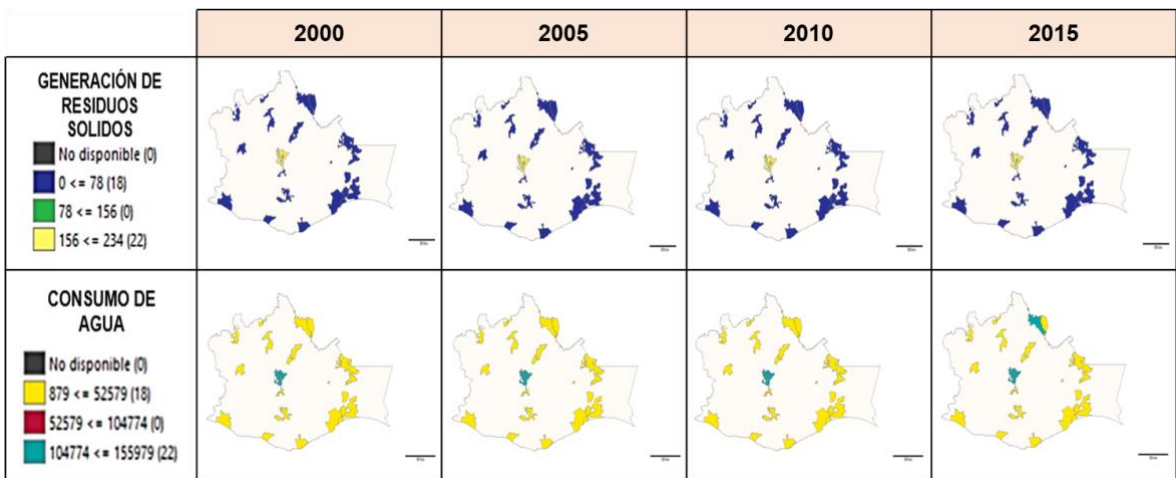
|  | 2000 | 2005 | 2010 | 2015 |
|---|---|---|---|---|
| GENERACIÓN DE RESIDUOS SOLIDOS<br>No disponible (0)<br>0 <= 78 (18)<br>78 <= 156 (0)<br>156 <= 234 (22) | | | | |
| CONSUMO DE AGUA<br>No disponible (0)<br>879 <= 52579 (18)<br>52579 <= 104774 (0)<br>104774 <= 155979 (22) | | | | |